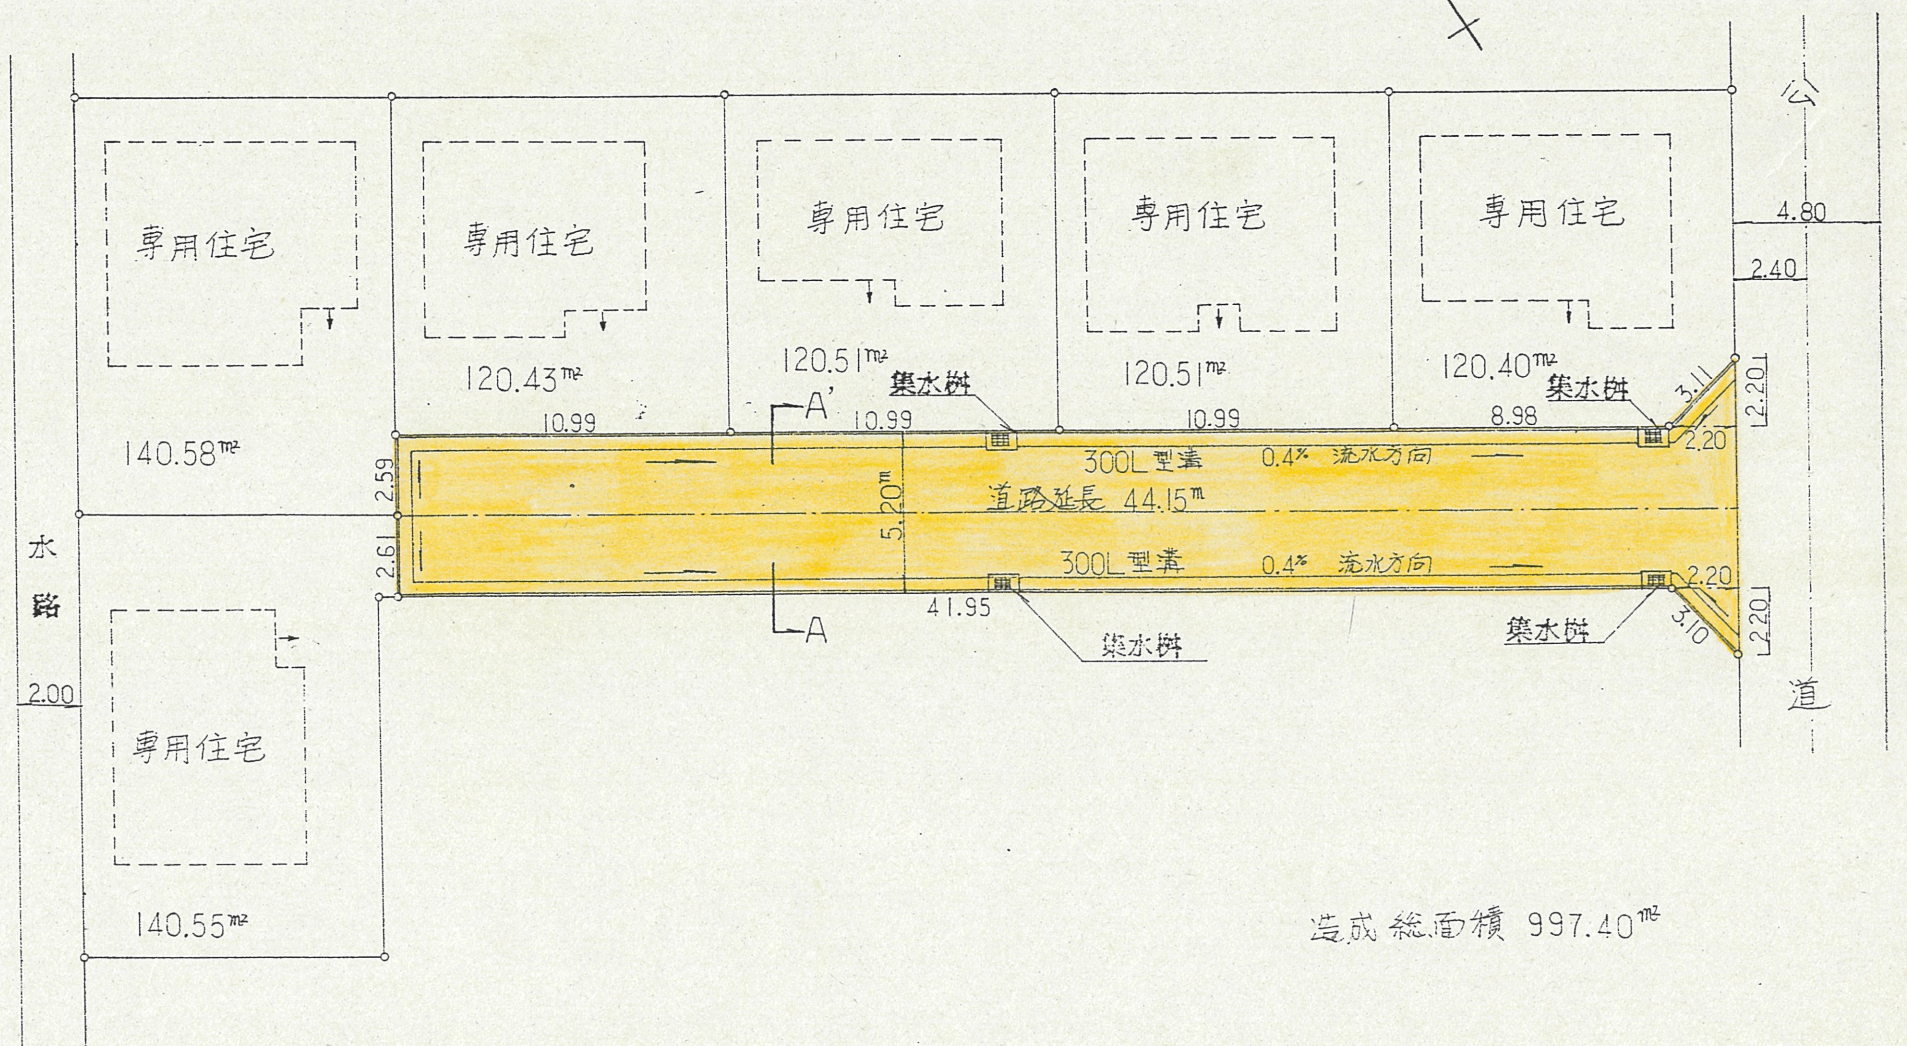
専用住宅

専用住宅

専用住宅

専用住宅

専用住宅

公

4.80

2.40

120.43$^{m2}$

120.51$^{m2}$

120.51$^{m2}$

120.40$^{m2}$

集水桝

集水桝

3.11

2.20

140.58$^{m2}$

10.99

A'

10.99

10.99

8.98

2.20

2.59

300L型溝 0.4% 流水方向

5.20$^{m}$

道路延長 44.15$^{m}$

水路

2.61

300L型溝 0.4% 流水方向

2.20

41.95

A

集水桝

集水桝

3.10

2.20

2.00

道

専用住宅

140.55$^{m2}$

造成総面積 997.40$^{m2}$